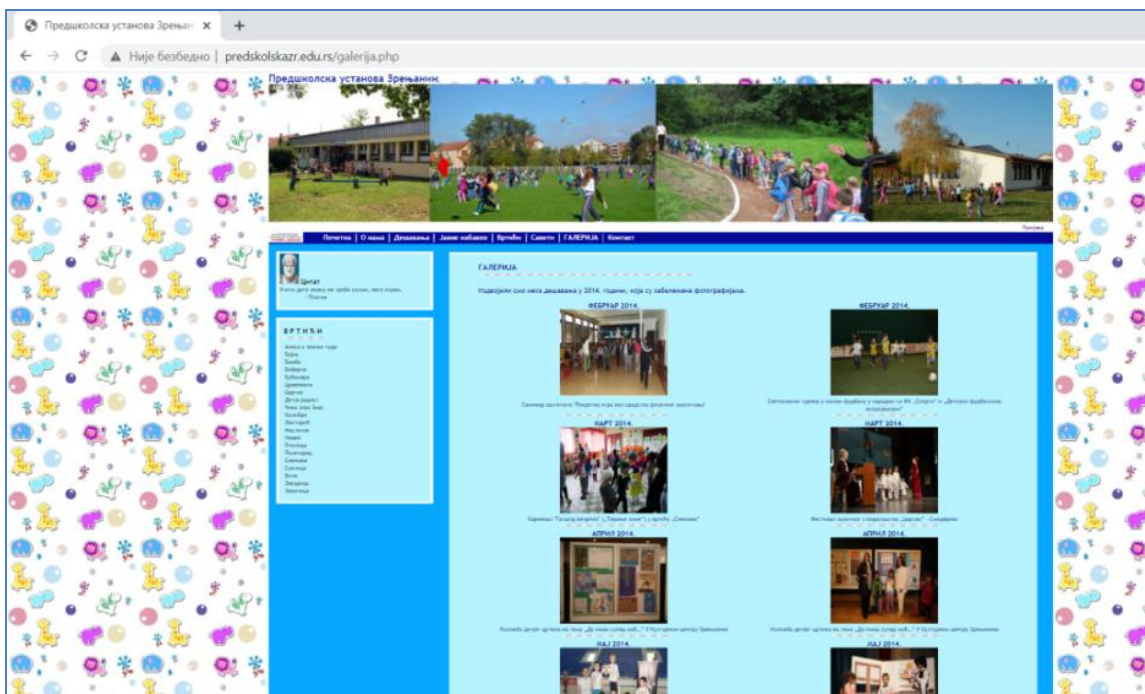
Предшколска установа Зрењан ×
+
Није безбедно | predskolskazr.edu.rs/galerija.php

Предшколска установа Зрењанин

Почетна | О нама | Дешавања | Јавне набавке | Вртићи | Савети | ГАЛЕРИЈА | Контакт

Цитат
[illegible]

ВРТИЋИ
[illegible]

ГАЛЕРИЈА

Издвојили смо нека дешавања у 2014. години, која су забележена фотографијама.

ФЕБРУАР 2014.
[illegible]

ФЕБРУАР 2014.
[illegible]

МАРТ 2014.
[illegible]

МАРТ 2014.
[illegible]

АПРИЛ 2014.
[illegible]

АПРИЛ 2014.
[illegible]

МАЈ 2014.

МАЈ 2014.